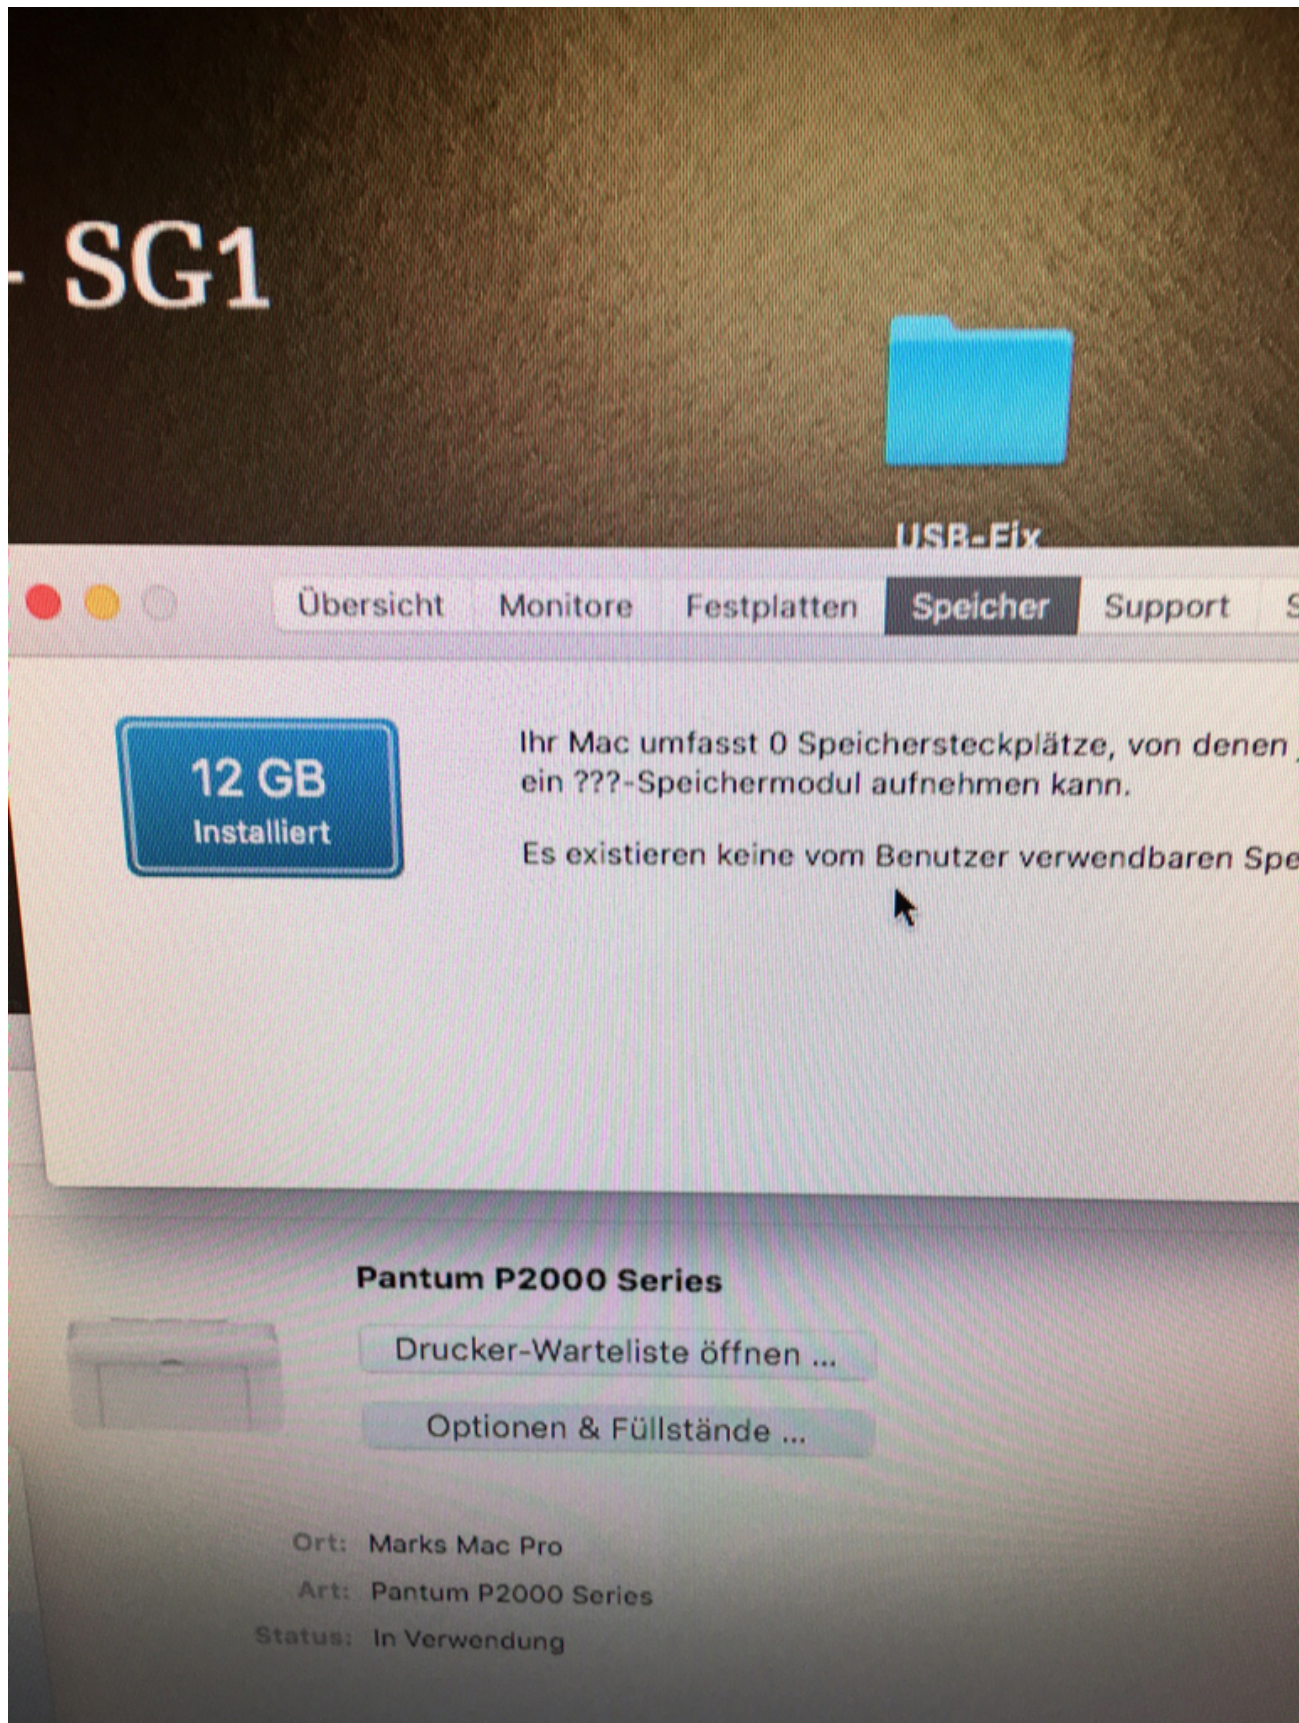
- SG1

USB-Fix

Übersicht Monitore Festplatten Speicher Support S

12 GB
Installiert

Ihr Mac umfasst 0 Speichersteckplätze, von denen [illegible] ein ???-Speichermodul aufnehmen kann.

Es existieren keine vom Benutzer verwendbaren Spe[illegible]

Pantum P2000 Series

Drucker-Warteliste öffnen ...

Optionen & Füllstände ...

Ort: Marks Mac Pro
Art: Pantum P2000 Series
Status: In Verwendung